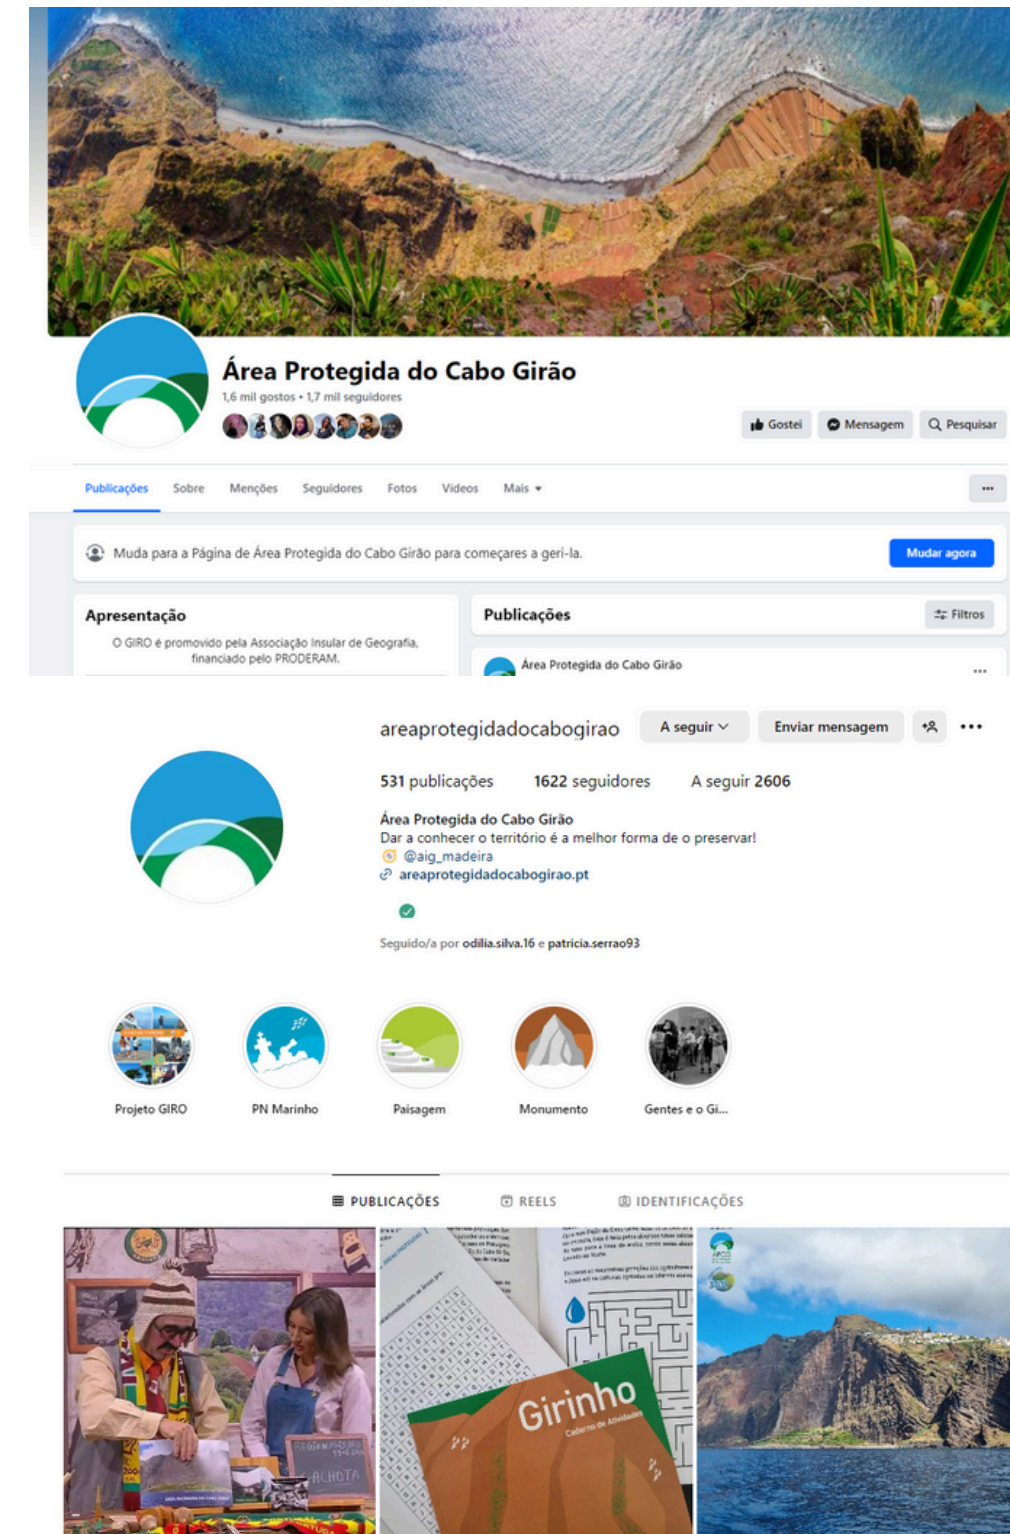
Área Protegida do Cabo Girão

1,6 mil gostos • 1,7 mil seguidores

Gostei   Mensagem   Pesquisar

Publicações   Sobre   Menções   Seguidores   Fotos   Vídeos   Mais

Muda para a Página de Área Protegida do Cabo Girão para começares a geri-la.

Mudar agora

Apresentação

O GIRO é promovido pela Associação Insular de Geografia, financiado pelo PRODERAM.

Publicações

Filtros

Área Protegida do Cabo Girão

areaprotegidadocabogirao   A seguir   Enviar mensagem

531 publicações   1622 seguidores   A seguir 2606

Área Protegida do Cabo Girão
Dar a conhecer o território é a melhor forma de o preservar!
@aig_madeira
areaprotegidadocabogirao.pt

Seguido/a por odilia.silva.16 e patricia.serrao93

Projeto GIRO   PN Marinho   Paisagem   Monumento   Gentes e o Gi...

PUBLICAÇÕES   REELS   IDENTIFICAÇÕES

ACHOTA

Girinho
Caderno de Atividades